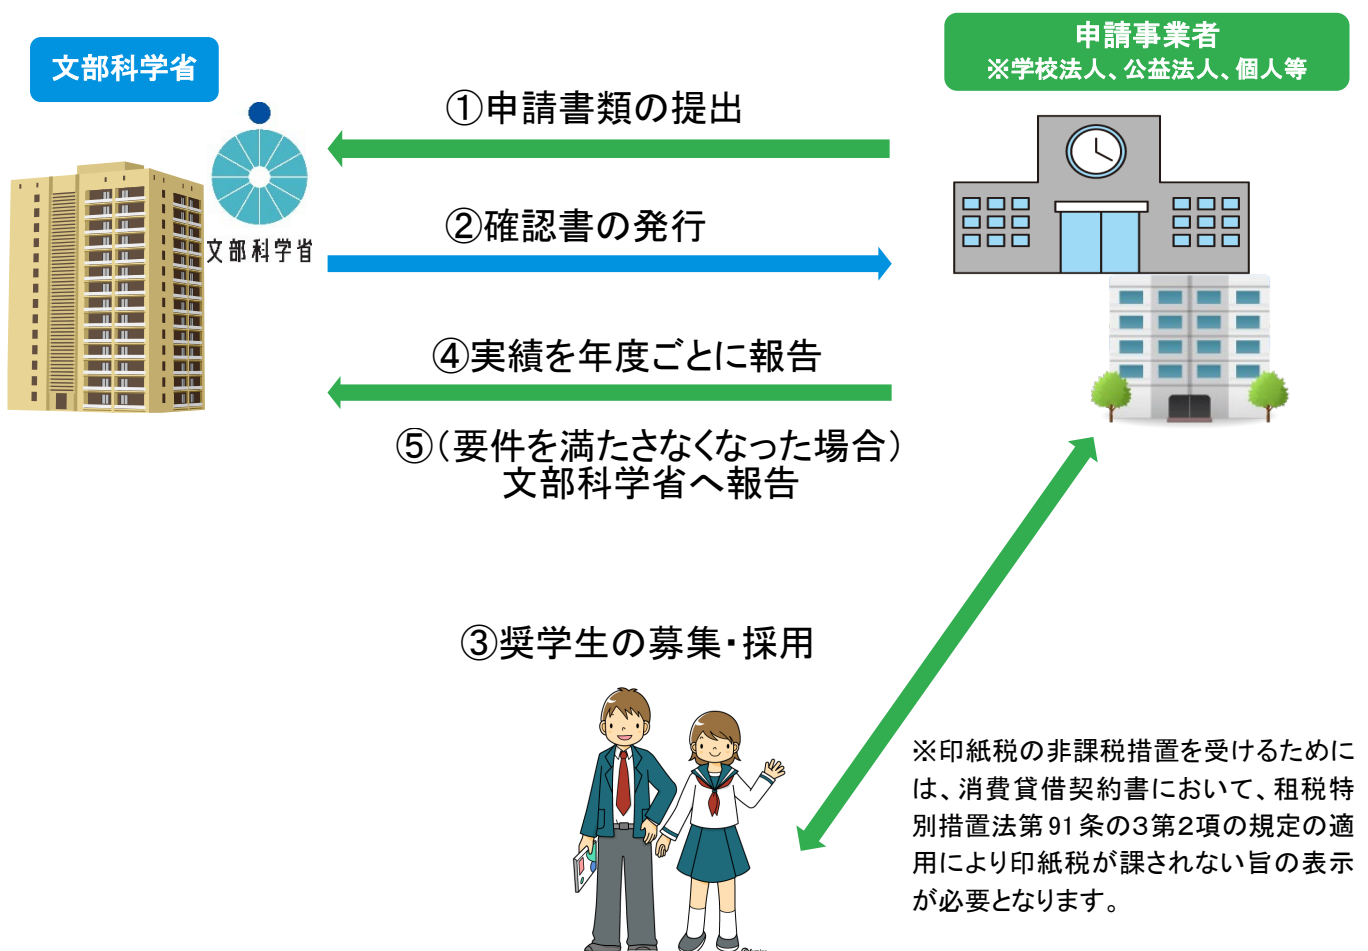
文部科学省

文部科学省

申請事業者
※学校法人、公益法人、個人等

①申請書類の提出

②確認書の発行

④実績を年度ごとに報告

⑤（要件を満たさなくなった場合）
文部科学省へ報告

③奨学生の募集・採用

※印紙税の非課税措置を受けるためには、消費貸借契約書において、租税特別措置法第91条の3第2項の規定の適用により印紙税が課されない旨の表示が必要となります。